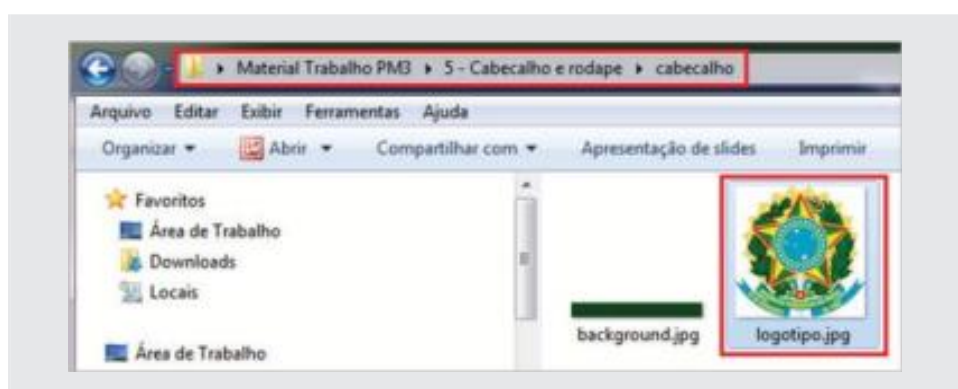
▸ Material Trabalho PM3 ▸ 5 - Cabecalho e rodape ▸ cabecalho

Arquivo Editar Exibir Ferramentas Ajuda

Organizar ▾ Abrir ▾ Compartilhar com ▾ Apresentação de slides Imprimir

Favoritos
Área de Trabalho
Downloads
Locais

Área de Trabalho

background.jpg

logotipo.jpg